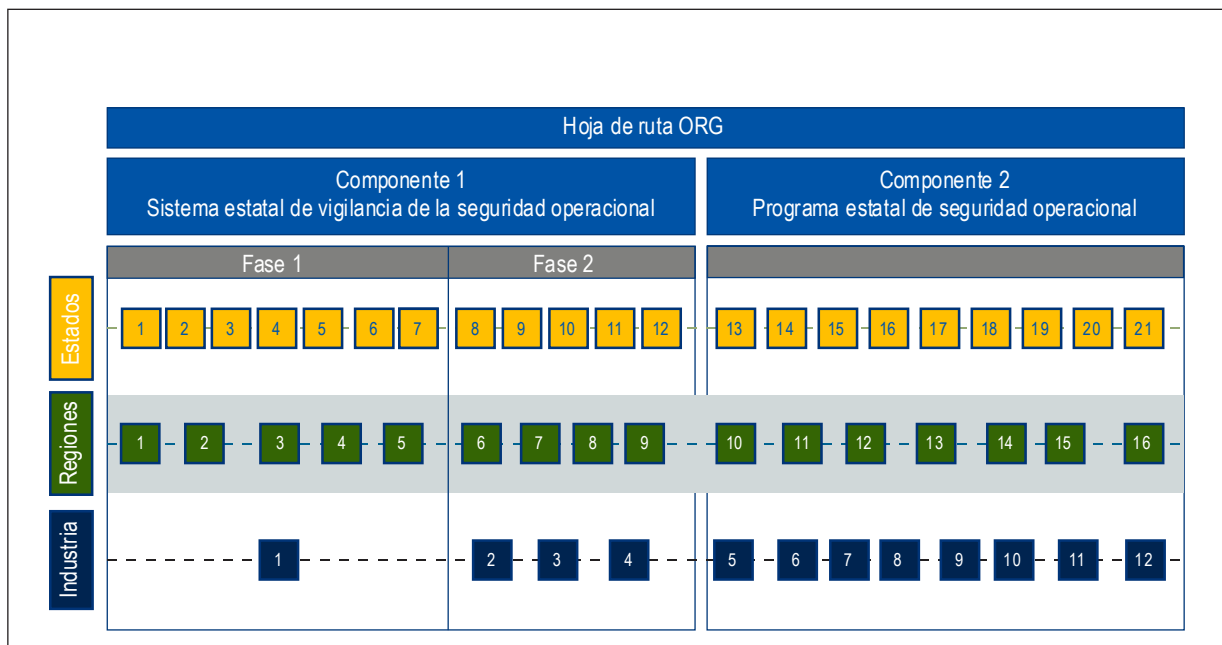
Hoja de ruta ORG

Componente 1
Sistema estatal de vigilancia de la seguridad operacional

Componente 2
Programa estatal de seguridad operacional

Fase 1

Fase 2

Estados

1 2 3 4 5 6 7 8 9 10 11 12 13 14 15 16 17 18 19 20 21

Regiones

1 2 3 4 5 6 7 8 9 10 11 12 13 14 15 16

Industria

1 2 3 4 5 6 7 8 9 10 11 12